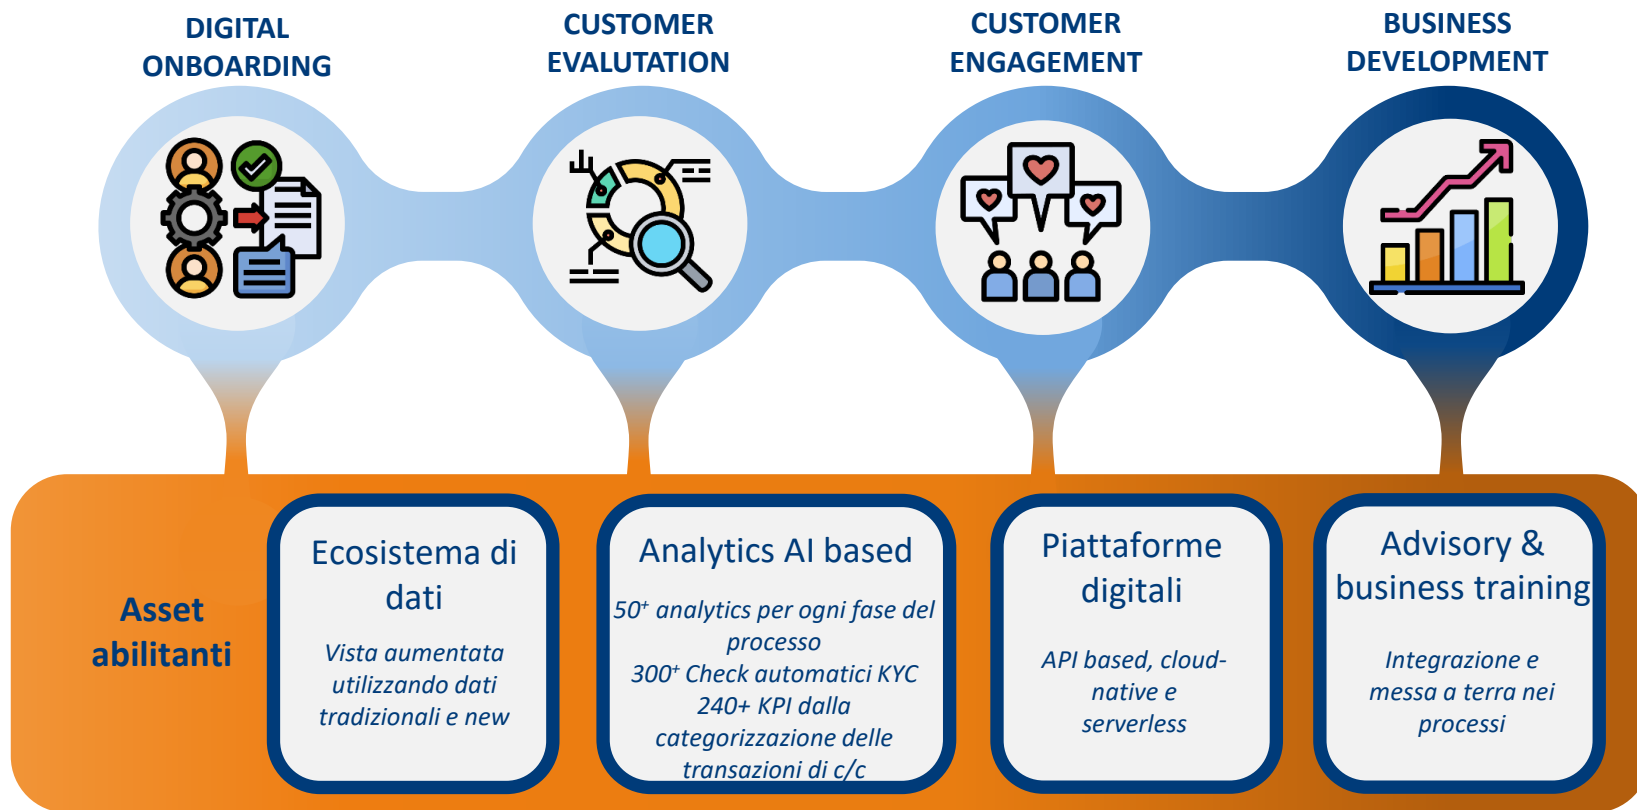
DIGITAL ONBOARDING

CUSTOMER EVALUTATION

CUSTOMER ENGAGEMENT

BUSINESS DEVELOPMENT

Asset abilitanti

Ecosistema di dati

Vista aumentata utilizzando dati tradizionali e new

Analytics AI based

$50^{+}$ analytics per ogni fase del processo
$300^{+}$ Check automatici KYC
240+ KPI dalla categorizzazione delle transazioni di c/c

Piattaforme digitali

API based, cloud-native e serverless

Advisory & business training

Integrazione e messa a terra nei processi